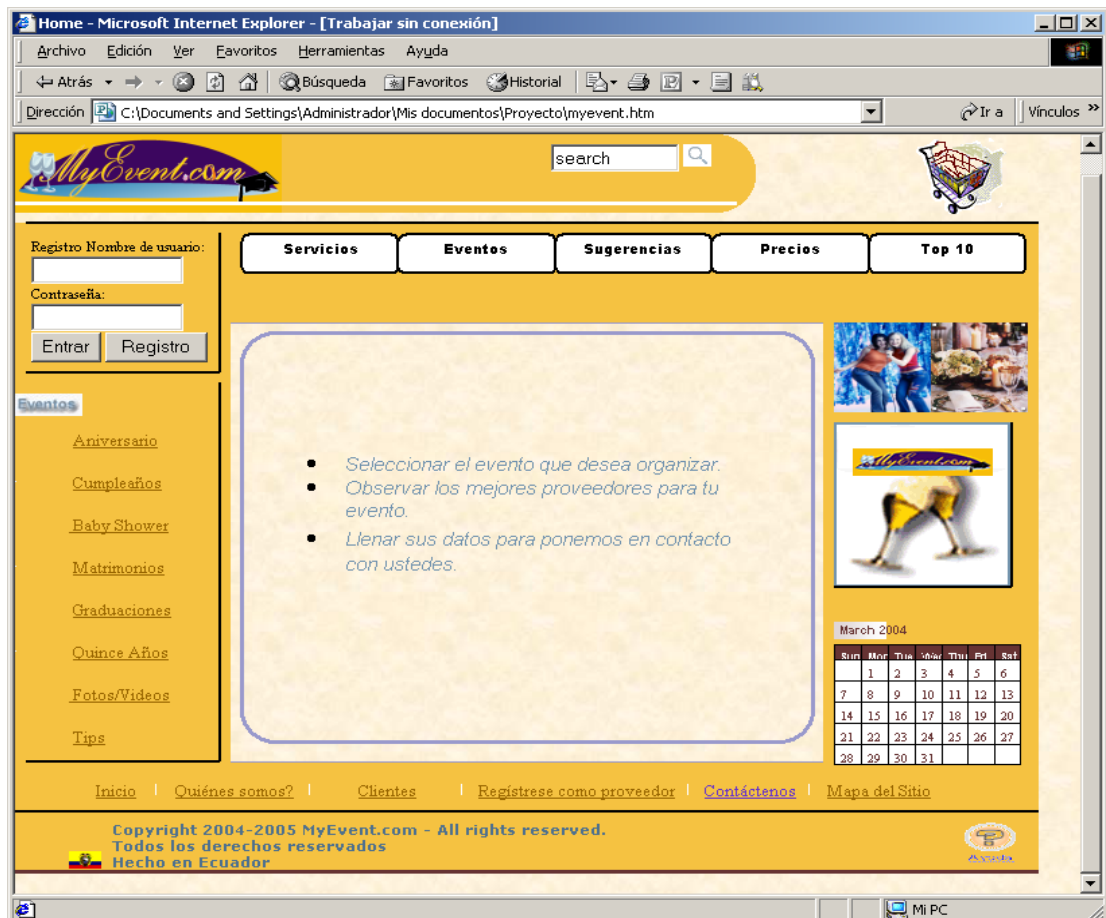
Home - Microsoft Internet Explorer - [Trabajar sin conexión]

Archivo Edición Ver Favoritos Herramientas Ayuda

Atrás Búsqueda Favoritos Historial

Dirección C:\Documents and Settings\Administrador\Mis documentos\Proyecto\myevent.htm Ir a Vínculos »

MyEvent.com

search

Registro Nombre de usuario:

Contraseña:

Entrar Registro

| Servicios | Eventos | Sugerencias | Precios | Top 10 |
|---|---|---|---|---|

Eventos

Aniversario

Cumpleaños

Baby Shower

Matrimonios

Graduaciones

Quince Años

Fotos/Videos

Tips

- Seleccionar el evento que desea organizar.
- Observar los mejores proveedores para tu evento.
- Llenar sus datos para ponemos en contacto con ustedes.

MyEvent.com

March 2004

| Sun | Mon | Tue | Wed | Thu | Fri | Sat |
|---|---|---|---|---|---|---|
| | 1 | 2 | 3 | 4 | 5 | 6 |
| 7 | 8 | 9 | 10 | 11 | 12 | 13 |
| 14 | 15 | 16 | 17 | 18 | 19 | 20 |
| 21 | 22 | 23 | 24 | 25 | 26 | 27 |
| 28 | 29 | 30 | 31 | | | |

Inicio | Quiénes somos? | Clientes | Regístrese como proveedor | Contáctenos | Mapa del Sitio

Copyright 2004-2005 MyEvent.com - All rights reserved.
Todos los derechos reservados
Hecho en Ecuador

Ayuda

Mi PC